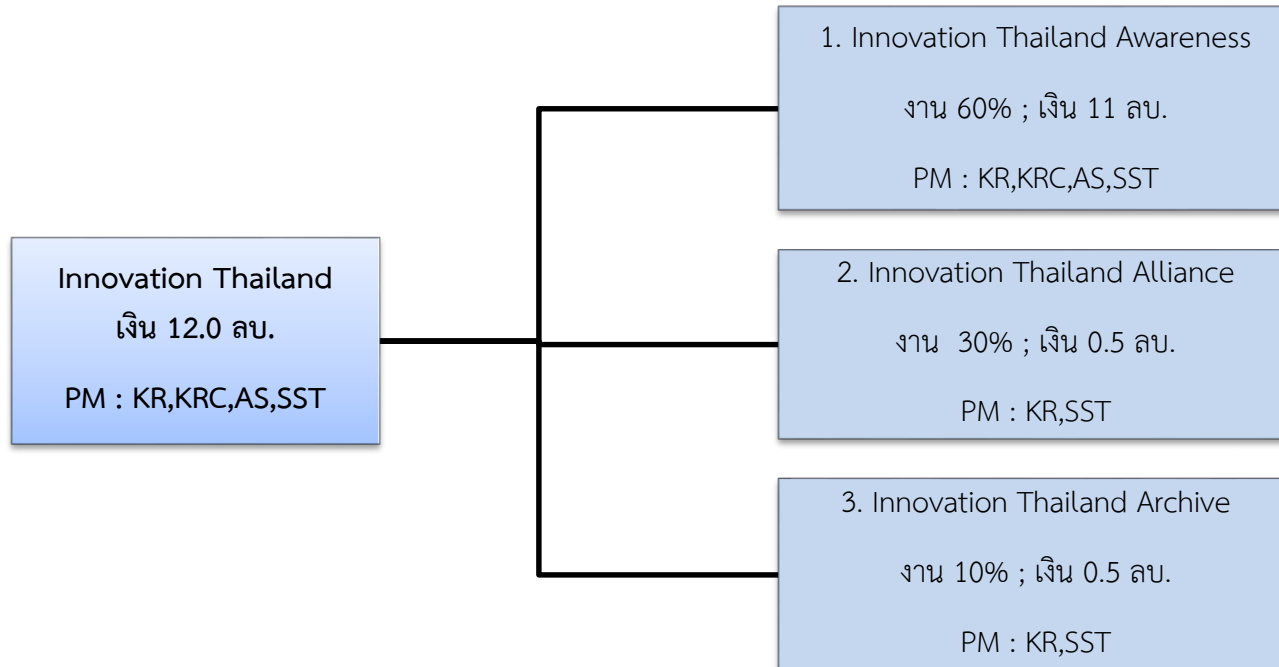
Innovation Thailand
เงิน 12.0 ลบ.

PM : KR,KRC,AS,SST

1. Innovation Thailand Awareness

งาน 60% ; เงิน 11 ลบ.

PM : KR,KRC,AS,SST

2. Innovation Thailand Alliance

งาน 30% ; เงิน 0.5 ลบ.

PM : KR,SST

3. Innovation Thailand Archive

งาน 10% ; เงิน 0.5 ลบ.

PM : KR,SST